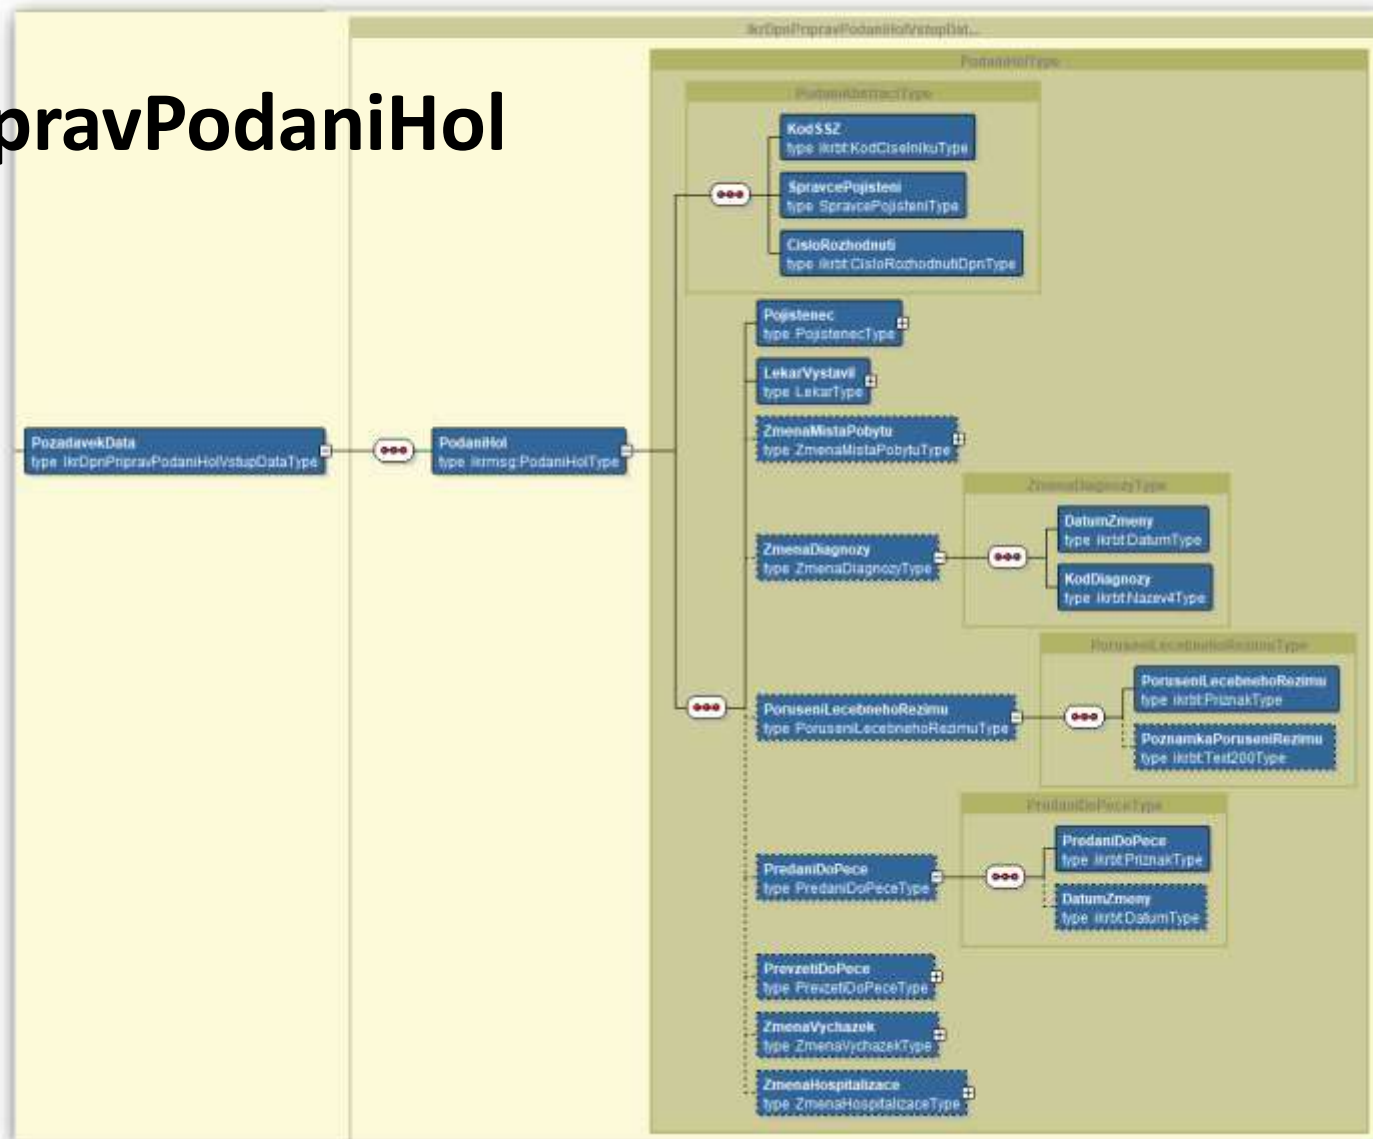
pravPodaniHol

IkrDpnPripravPodaniHolVstupDat...

PodaniHolType

PodaniAbstractType

KodSSZ
type ikrbt:KodCiselnikuType

SpravcePojisteni
type SpravcePojisteniType

CisloRozhodnuti
type ikrbt:CisloRozhodnutiDpnType

Pojistenec
type PojistenecType

LekarVystavil
type LekarType

ZmenaMistaPobytu
type ZmenaMistaPobytuType

PozadavekData
type IkrDpnPripravPodaniHolVstupDataType

PodaniHol
type ikrmsg:PodaniHolType

ZmenaDiagnozyType

DatumZmeny
type ikrbt:DatumType

ZmenaDiagnozy
type ZmenaDiagnozyType

KodDiagnozy
type ikrbt:Nazev4Type

PoruseniLecebnehoRezimuType

PoruseniLecebnehoRezimu
type ikrbt:PriznakType

PoruseniLecebnehoRezimu
type PoruseniLecebnehoRezimuType

PoznamkaPoruseniRezimu
type ikrbt:Text200Type

PredaniDoPeceType

PredaniDoPece
type ikrbt:PriznakType

PredaniDoPece
type PredaniDoPeceType

DatumZmeny
type ikrbt:DatumType

PrevzetiDoPece
type PrevzetiDoPeceType

ZmenaVychazek
type ZmenaVychazekType

ZmenaHospitalizace
type ZmenaHospitalizaceType